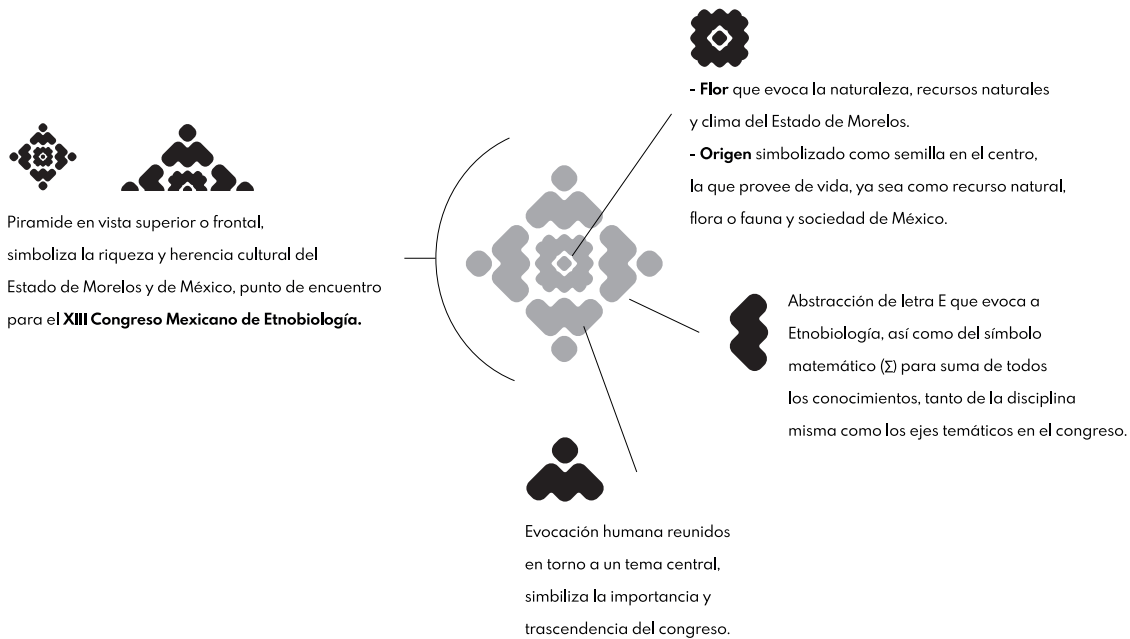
- **Flor** que evoca la naturaleza, recursos naturales y clima del Estado de Morelos.
- **Origen** simbolizado como semilla en el centro, la que provee de vida, ya sea como recurso natural, flora o fauna y sociedad de México.

Piramide en vista superior o frontal, simboliza la riqueza y herencia cultural del Estado de Morelos y de México, punto de encuentro para el **XIII Congreso Mexicano de Etnobiología.**

Abstracción de letra E que evoca a Etnobiología, así como del símbolo matemático (Σ) para suma de todos los conocimientos, tanto de la disciplina misma como los ejes temáticos en el congreso.

Evocación humana reunidos en torno a un tema central, simbiliza la importancia y trascendencia del congreso.